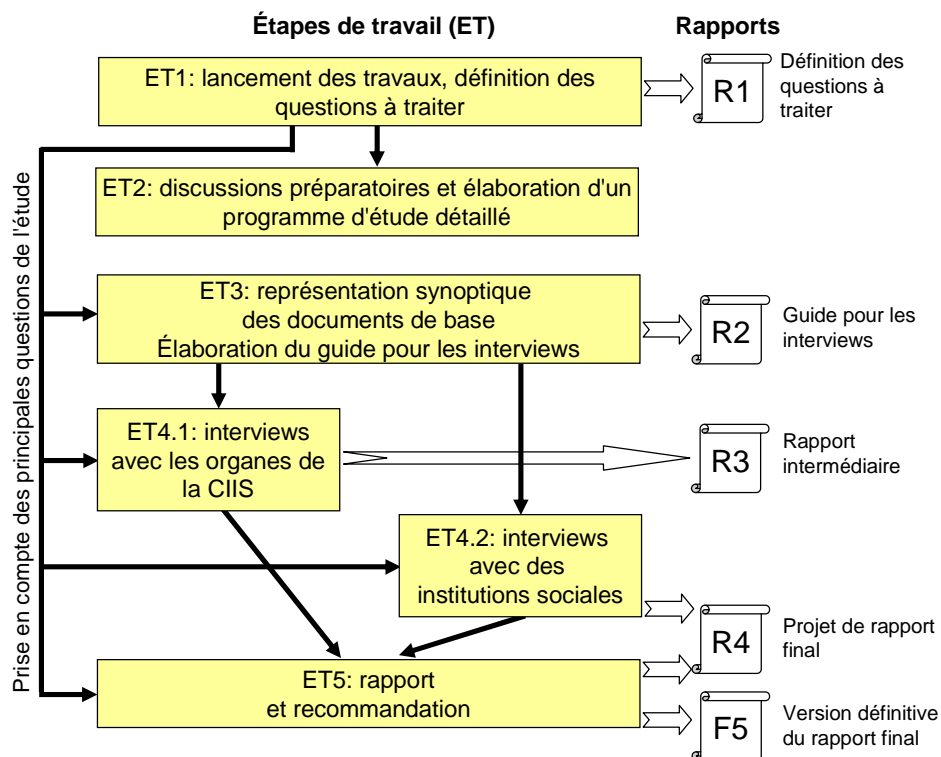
Étapes de travail (ET)

Rapports

ET1: lancement des travaux, définition des questions à traiter

R1

Définition des questions à traiter

ET2: discussions préparatoires et élaboration d'un programme d'étude détaillé

ET3: représentation synoptique des documents de base
Élaboration du guide pour les interviews

R2

Guide pour les interviews

ET4.1: interviews avec les organes de la CIIS

R3

Rapport intermédiaire

ET4.2: interviews avec des institutions sociales

R4

Projet de rapport final

ET5: rapport et recommandation

F5

Version définitive du rapport final

Prise en compte des principales questions de l'étude